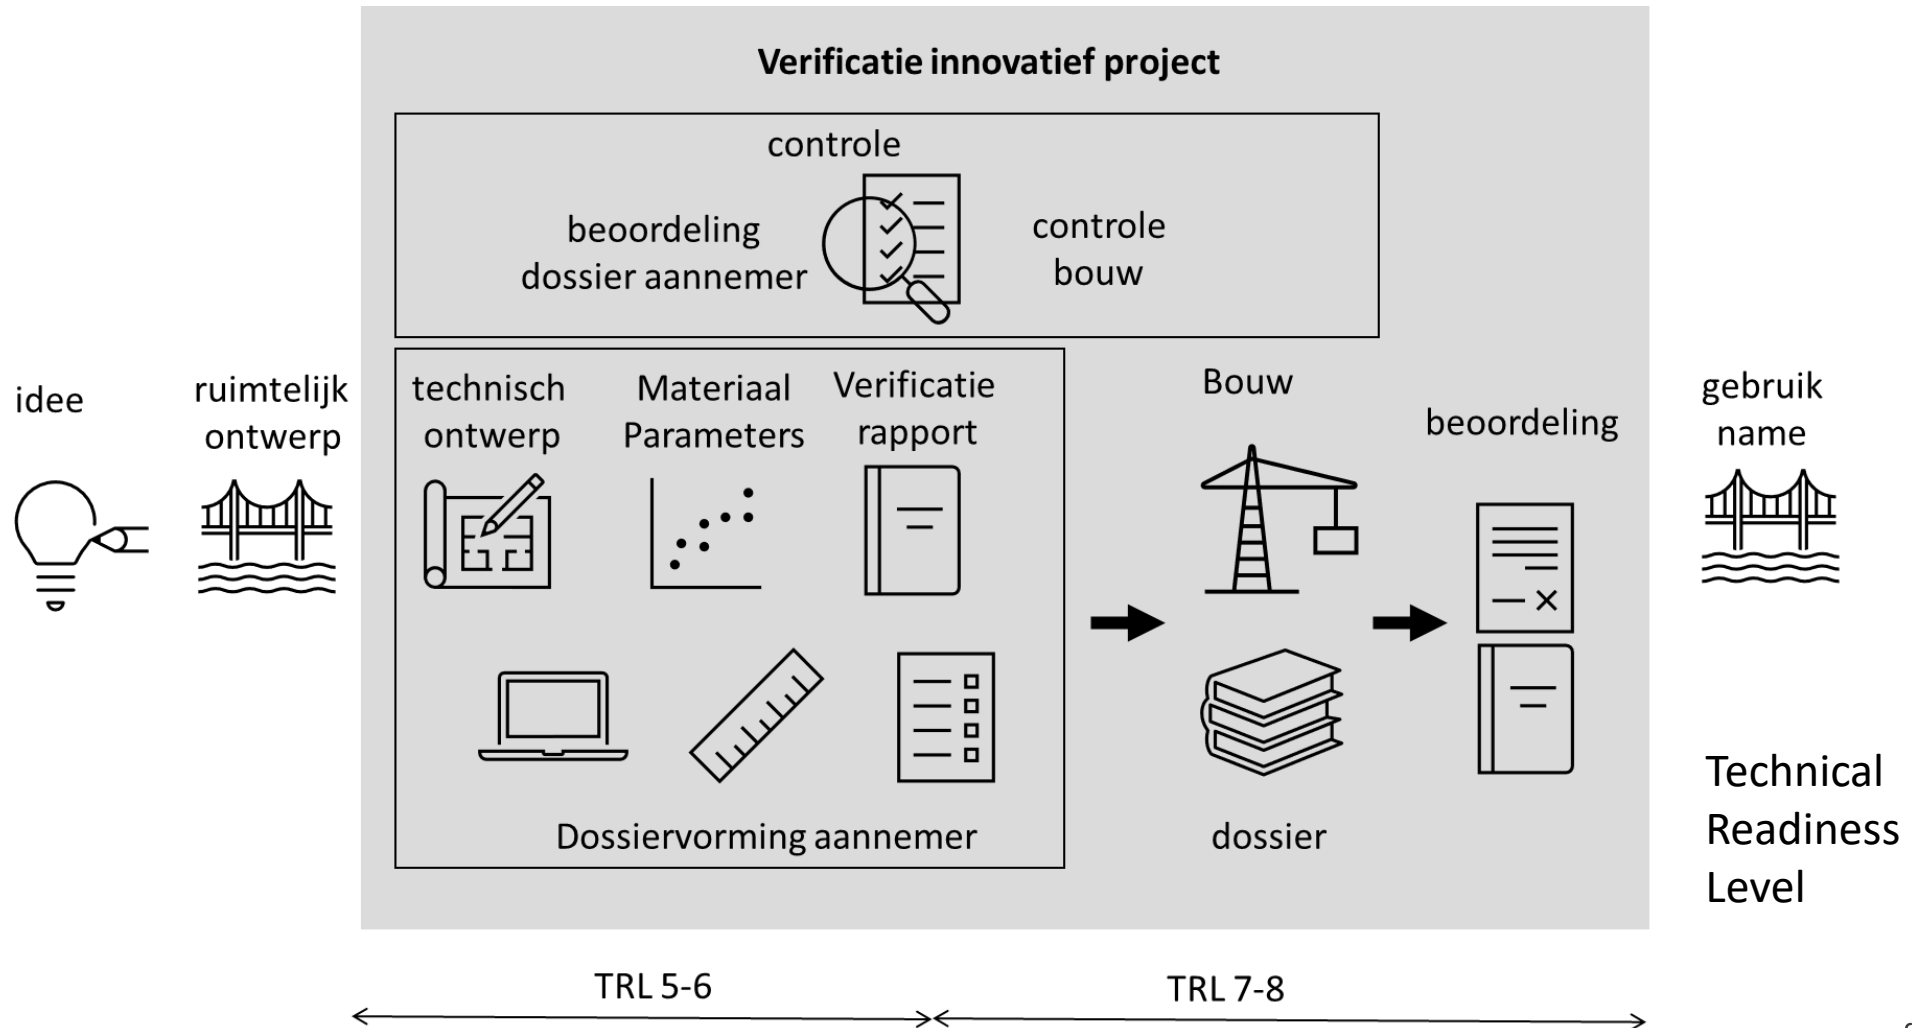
idee

ruimtelijk ontwerp

Verificatie innovatief project

controle

beoordeling dossier aannemer

controle bouw

technisch ontwerp

Materiaal Parameters

Verificatie rapport

Dossiervorming aannemer

Bouw

dossier

beoordeling

gebruik name

Technical Readiness Level

TRL 5-6

TRL 7-8